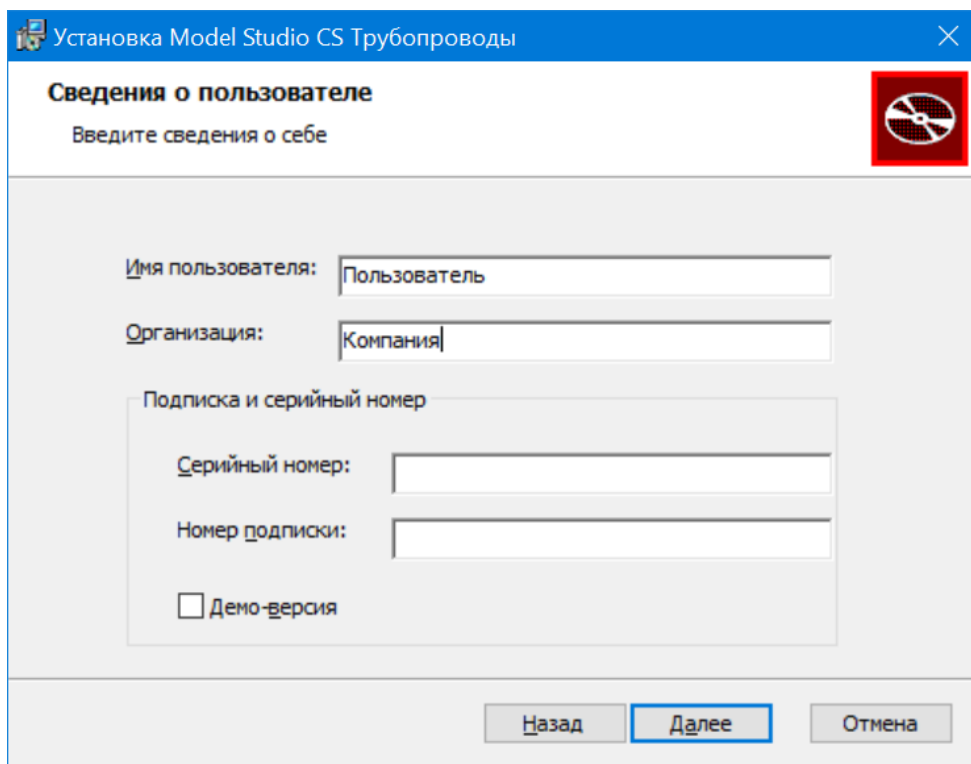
Установка Model Studio CS Трубопроводы

Сведения о пользователе

Введите сведения о себе

Имя пользователя: Пользователь

Организация: Компания

Подписка и серийный номер

Серийный номер:

Номер подписки:

Демо-версия

Назад Далее Отмена